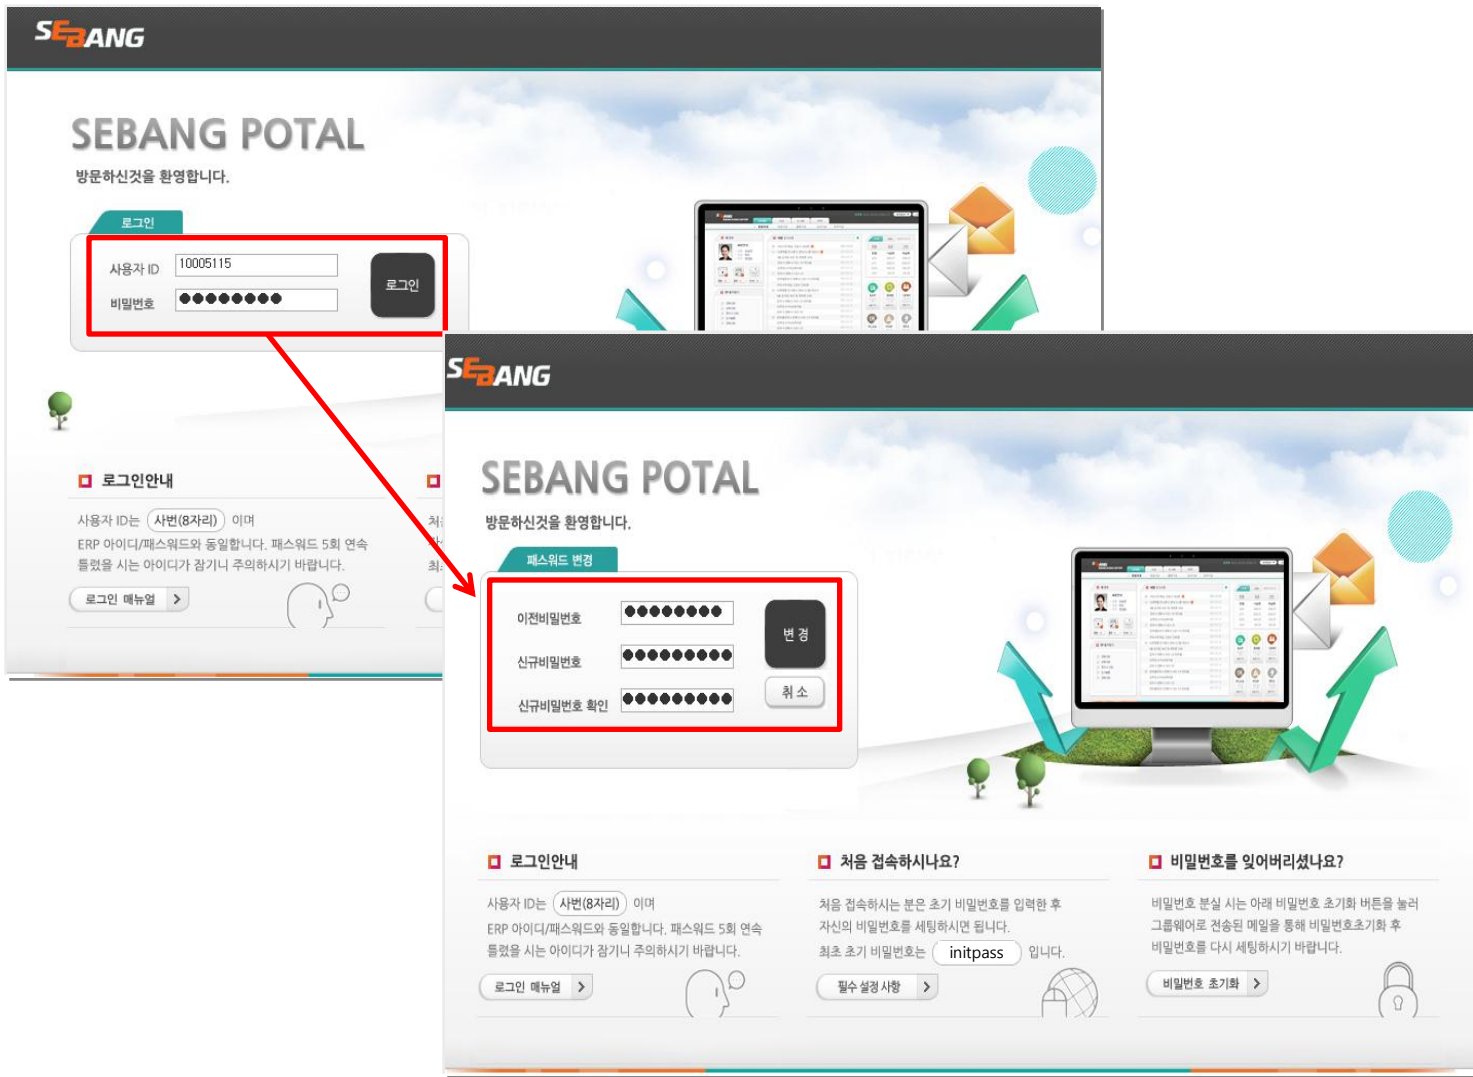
SEBANG

SEBANG POTAL
방문하신것을 환영합니다.

로그인
사용자 ID 10005115
비밀번호 ●●●●●●●●
로그인

로그인안내
사용자 ID는 사번(8자리) 이며
ERP 아이디/패스워드와 동일합니다. 패스워드 5회 연속 틀렸을 시는 아이디가 잠기니 주의하시기 바랍니다.
로그인 매뉴얼

SEBANG

SEBANG POTAL
방문하신것을 환영합니다.

패스워드 변경
이전비밀번호 ●●●●●●●●
신규비밀번호 ●●●●●●●●●
신규비밀번호 확인 ●●●●●●●●●
변 경
취 소

로그인안내
사용자 ID는 사번(8자리) 이며
ERP 아이디/패스워드와 동일합니다. 패스워드 5회 연속 틀렸을 시는 아이디가 잠기니 주의하시기 바랍니다.
로그인 매뉴얼

처음 접속하시나요?
처음 접속하시는 분은 초기 비밀번호를 입력한 후 자신의 비밀번호를 세팅하시면 됩니다.
최초 초기 비밀번호는 initpass 입니다.
필수 설정 사항

비밀번호를 잊어버리셨나요?
비밀번호 분실 시는 아래 비밀번호 초기화 버튼을 눌러 그룹웨어로 전송된 메일을 통해 비밀번호초기화 후 비밀번호를 다시 세팅하시기 바랍니다.
비밀번호 초기화